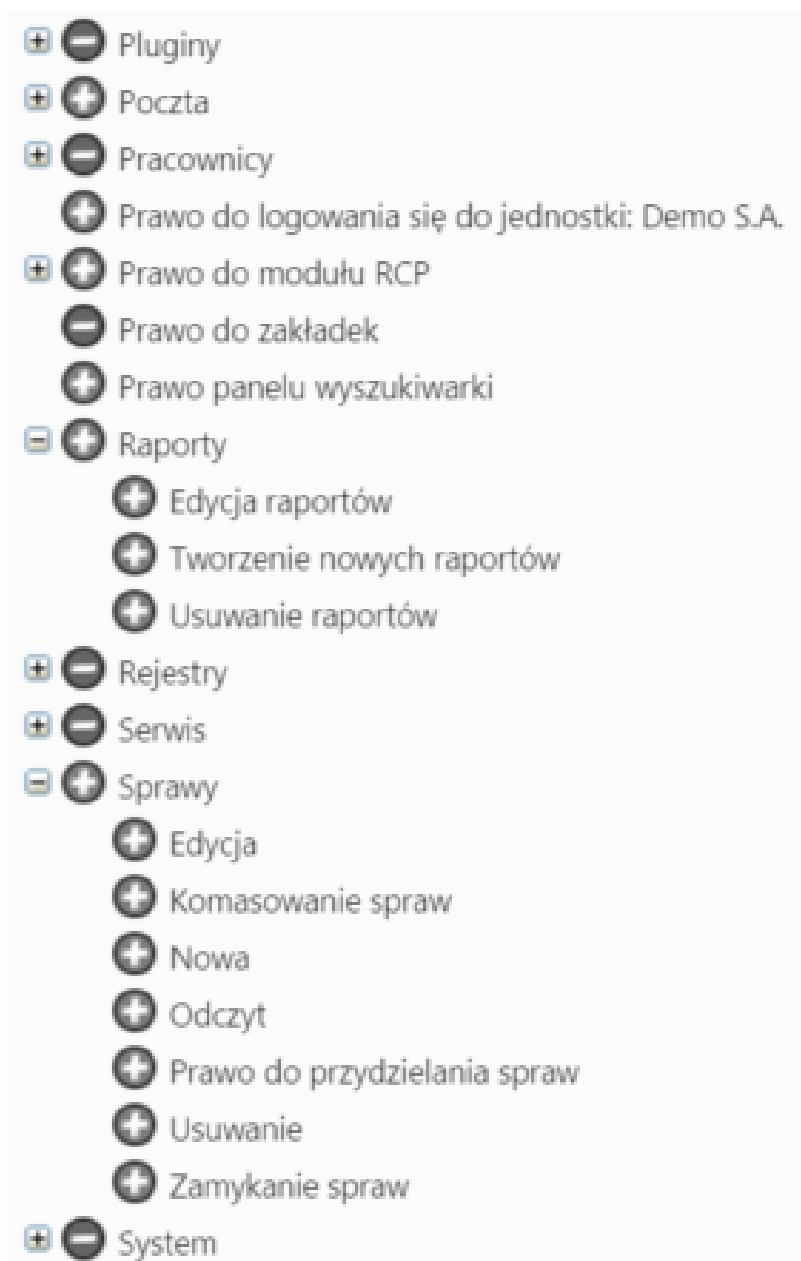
Pluginy
Poczta
Pracownicy
Prawo do logowania się do jednostki: Demo S.A.
Prawo do modułu RCP
Prawo do zakładek
Prawo panelu wyszukiwarki
Raporty
Edycja raportów
Tworzenie nowych raportów
Usuwanie raportów
Rejestry
Serwis
Sprawy
Edycja
Komasowanie spraw
Nowa
Odczyt
Prawo do przydzielania spraw
Usuwanie
Zamykanie spraw
System